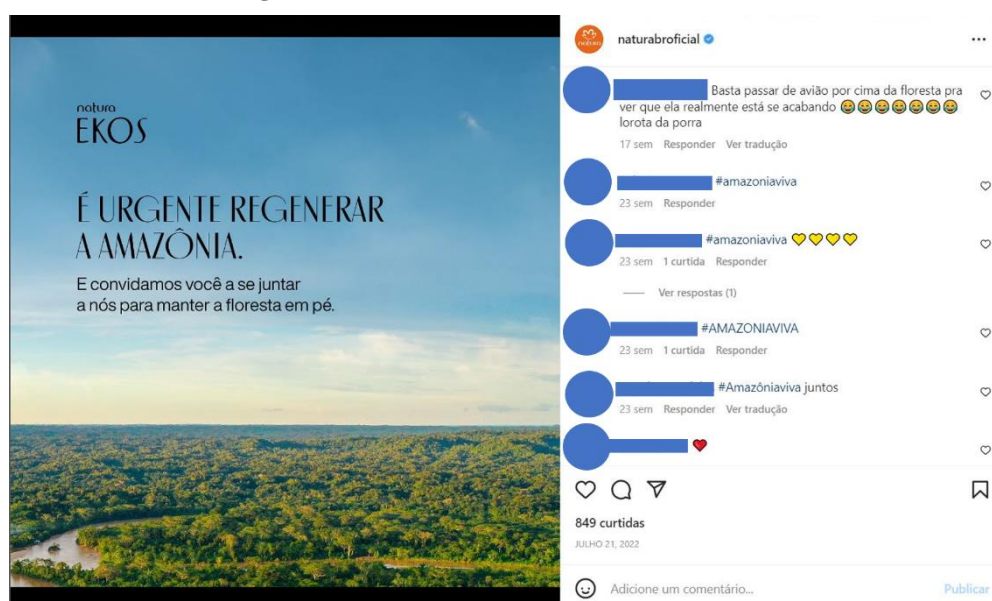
natura
EKOS

É URGENTE REGENERAR A AMAZÔNIA.

E convidamos você a se juntar a nós para manter a floresta em pé.

natura

naturabroficial

...

Basta passar de avião por cima da floresta pra ver que ela realmente está se acabando 😂😂😂😂😂😂😂 lorota da porra

17 sem Responder Ver tradução

#amazoniaviva

23 sem Responder

#amazoniaviva 💛💛💛💛

23 sem 1 curtida Responder

Ver respostas (1)

#AMAZONIAVIVA

23 sem 1 curtida Responder

#Amazôniaviva juntos

23 sem Responder Ver tradução

❤️

849 curtidas

JULHO 21, 2022

Adicione um comentário...

Publicar